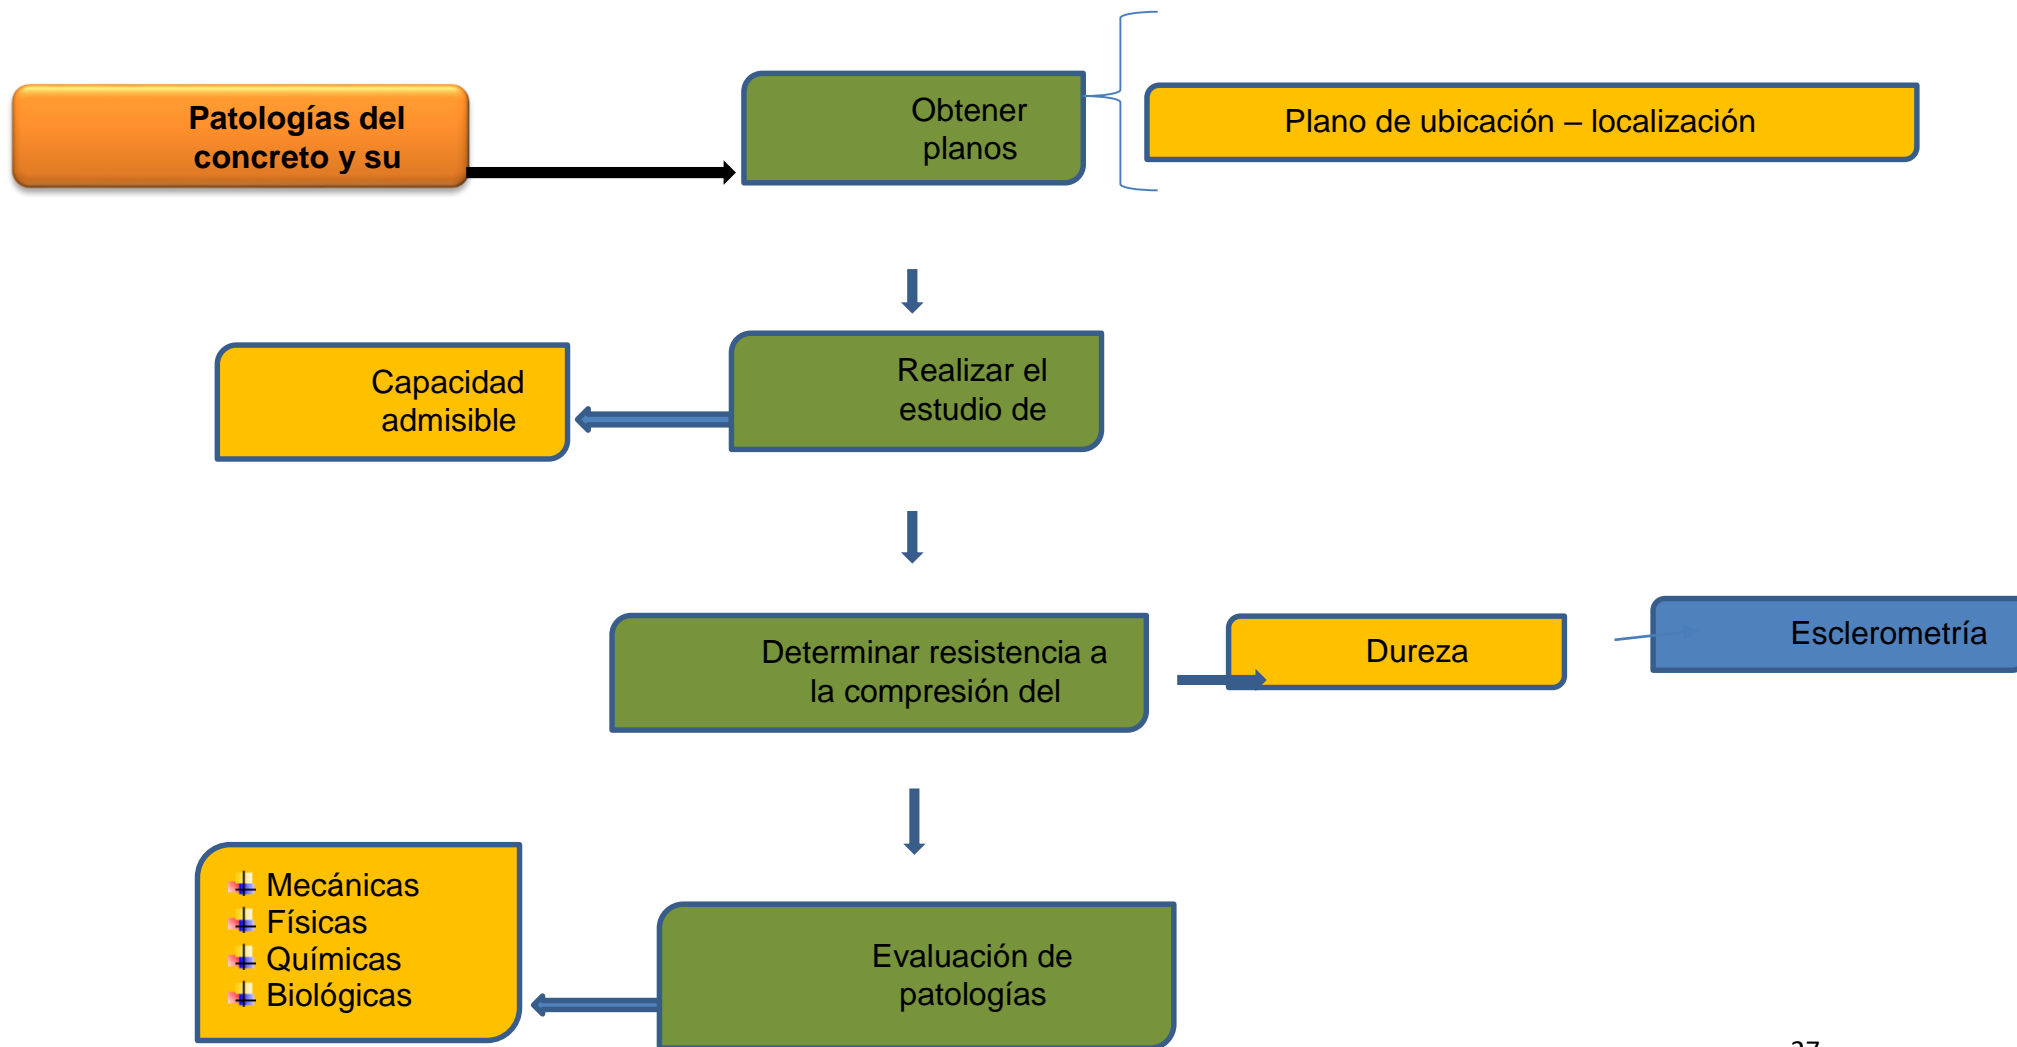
Patologías del concreto y su

Obtener planos

Plano de ubicación – localización

Capacidad admisible

Realizar el estudio de

Determinar resistencia a la compresión del

Dureza

Esclerometría

Mecánicas
Físicas
Químicas
Biológicas

Evaluación de patologías

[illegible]